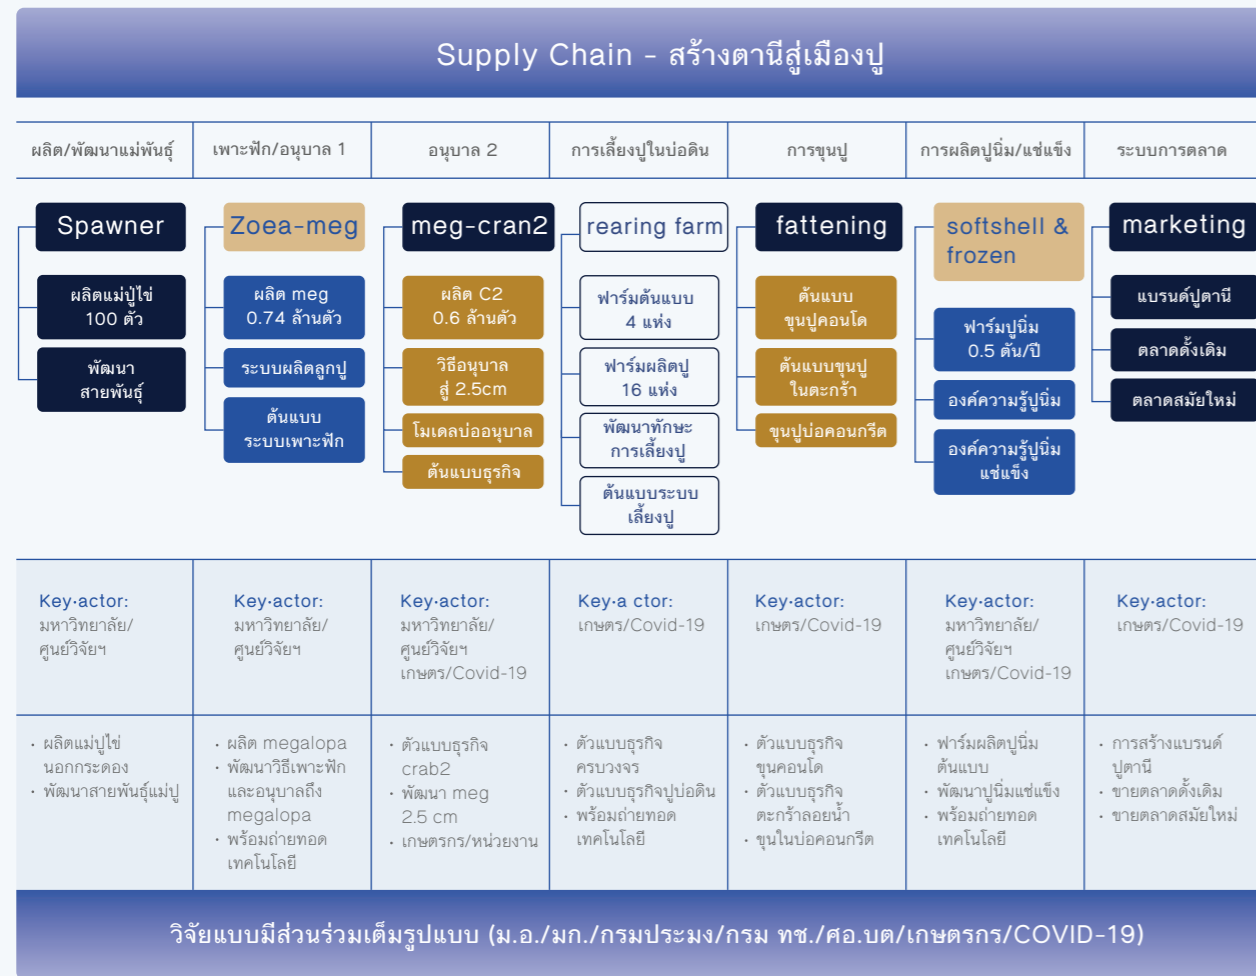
Supply Chain - สร้างตานีสู่เมืองปู

| ผลิต/พัฒนาแม่พันธุ์ | เพาะฟัก/อนุบาล 1 | อนุบาล 2 | การเลี้ยงปูในบ่อดิน | การขุนปู | การผลิตปูนิ่ม/แช่แข็ง | ระบบการตลาด |
|---|---|---|---|---|---|---|
| Spawner | Zoea-meg | meg-cran2 | rearing farm | fattening | softshell & frozen | marketing |
| ผลิตแม่ปูไข่ 100 ตัว | ผลิต meg 0.74 ล้านตัว | ผลิต C2 0.6 ล้านตัว | ฟาร์มต้นแบบ 4 แห่ง | ต้นแบบ ขุนปูคอนโด | ฟาร์มปูนิ่ม 0.5 ตัน/ปี | แบรนด์ปูตานี |
| พัฒนา สายพันธุ์ | ระบบผลิตลูกปู | วิธีอนุบาล สู่ 2.5cm | ฟาร์มผลิตปู 16 แห่ง | ต้นแบบขุนปู ในตะกร้า | องค์ความรู้ปูนิ่ม | ตลาดดั้งเดิม |
| | ต้นแบบ ระบบเพาะฟัก | โมเดลบ่ออนุบาล | พัฒนาทักษะ การเลี้ยงปู | ขุนปูบ่อคอนกรีต | องค์ความรู้ปูนิ่ม แช่แข็ง | ตลาดสมัยใหม่ |
| | | ต้นแบบธุรกิจ | ต้นแบบระบบ เลี้ยงปู | | | |
| Key·actor: มหาวิทยาลัย/ ศูนย์วิจัยฯ | Key·actor: มหาวิทยาลัย/ ศูนย์วิจัยฯ | Key·actor: มหาวิทยาลัย/ ศูนย์วิจัยฯ เกษตร/Covid-19 | Key·a ctor: เกษตร/Covid-19 | Key·actor: เกษตร/Covid-19 | Key·actor: มหาวิทยาลัย/ ศูนย์วิจัยฯ เกษตร/Covid-19 | Key·actor: เกษตร/Covid-19 |
| · ผลิตแม่ปูไข่ นอกกระดอง · พัฒนาสายพันธุ์แม่ปู | · ผลิต megalopa · พัฒนาวิธีเพาะฟัก และอนุบาลถึง megalopa · พร้อมถ่ายทอด เทคโนโลยี | · ตัวแบบธุรกิจ crab2 · พัฒนา meg 2.5 cm · เกษตรกร/หน่วยงาน | · ตัวแบบธุรกิจ ครบวงจร · ตัวแบบธุรกิจปูบ่อดิน · พร้อมถ่ายทอด เทคโนโลยี | · ตัวแบบธุรกิจ ขุนคอนโด · ตัวแบบธุรกิจ ตะกร้าลอยน้ำ · ขุนในบ่อคอนกรีต | · ฟาร์มผลิตปูนิ่ม ต้นแบบ · พัฒนาปูนิ่มแช่แข็ง · พร้อมถ่ายทอด เทคโนโลยี | · การสร้างแบรนด์ ปูตานี · ขายตลาดดั้งเดิม · ขายตลาดสมัยใหม่ |

วิจัยแบบมีส่วนร่วมเต็มรูปแบบ (ม.อ./มก./กรมประมง/กรม ทช./ศอ.บต/เกษตรกร/COVID-19)